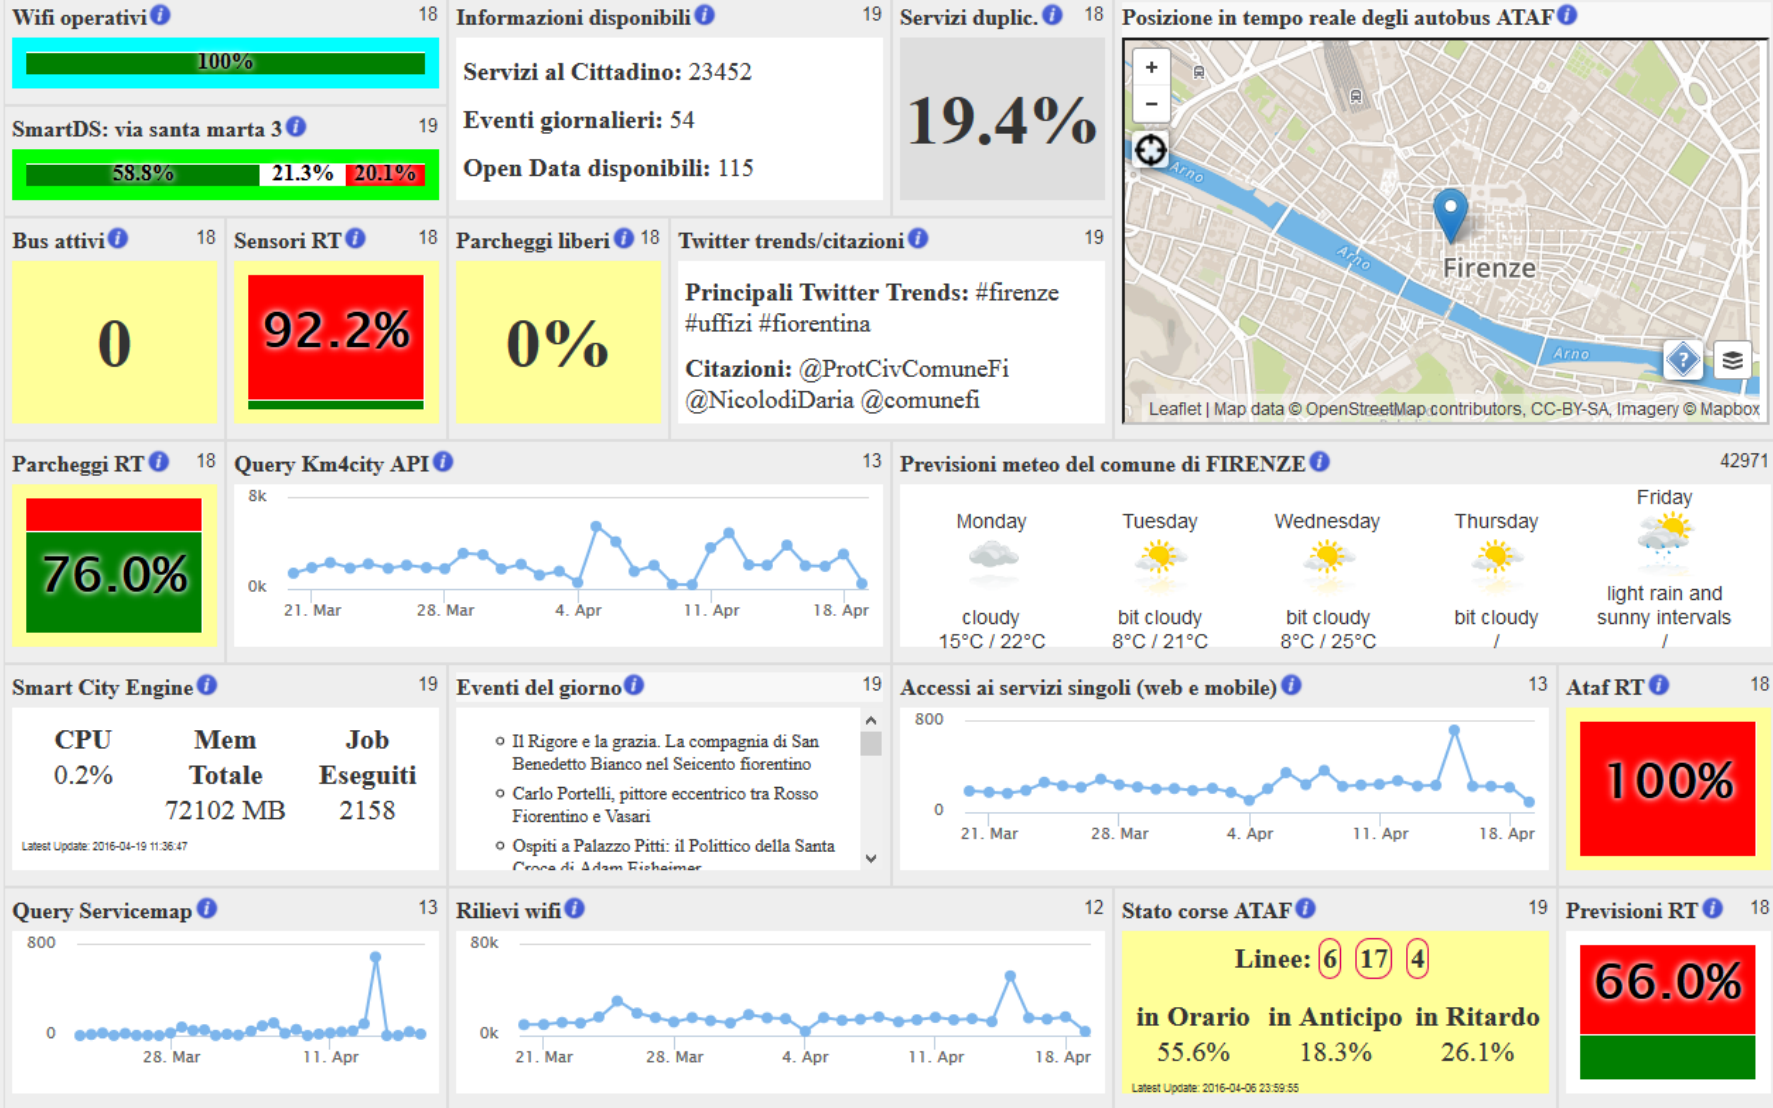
Wifi operativi 18

100%

SmartDS: via santa marta 3 19

58.8% 21.3% 20.1%

Informazioni disponibili 19

Servizi al Cittadino: 23452

Eventi giornalieri: 54

Open Data disponibili: 115

Servizi duplic. 18

19.4%

Posizione in tempo reale degli autobus ATAF

+
−

Arno
Arno
Arno
Firenze

Leaflet | Map data © OpenStreetMap contributors, CC-BY-SA, Imagery © Mapbox

Bus attivi 18

0

Sensori RT 18

92.2%

Parcheggi liberi 18

0%

Twitter trends/citazioni 19

Principali Twitter Trends: #firenze #uffizi #fiorentina

Citazioni: @ProtCivComuneFi @NicolodiDaria @comunefi

Parcheggi RT 18

76.0%

Query Km4city API 13

8k
0k
21. Mar 28. Mar 4. Apr 11. Apr 18. Apr

Previsioni meteo del comune di FIRENZE 42971

| Monday | Tuesday | Wednesday | Thursday | Friday |
|---|---|---|---|---|
| cloudy | bit cloudy | bit cloudy | bit cloudy | light rain and sunny intervals |
| 15°C / 22°C | 8°C / 21°C | 8°C / 25°C | / | / |

Smart City Engine 19

| CPU | Mem Totale | Job Eseguiti |
|---|---|---|
| 0.2% | 72102 MB | 2158 |

Latest Update: 2016-04-19 11:36:47

Eventi del giorno 19

Il Rigore e la grazia. La compagnia di San Benedetto Bianco nel Seicento fiorentino
Carlo Portelli, pittore eccentrico tra Rosso Fiorentino e Vasari
Ospiti a Palazzo Pitti: il Polittico della Santa Croce di Adam Elsheimer

Accessi ai servizi singoli (web e mobile) 13

800
0
21. Mar 28. Mar 4. Apr 11. Apr 18. Apr

Ataf RT 18

100%

Query Servicemap 13

800
0
28. Mar 11. Apr

Rilievi wifi 12

80k
0k
21. Mar 28. Mar 4. Apr 11. Apr 18. Apr

Stato corse ATAF 19

Linee: 6 17 4

| in Orario | in Anticipo | in Ritardo |
|---|---|---|
| 55.6% | 18.3% | 26.1% |

Latest Update: 2016-04-06 23:59:55

Previsioni RT 18

66.0%